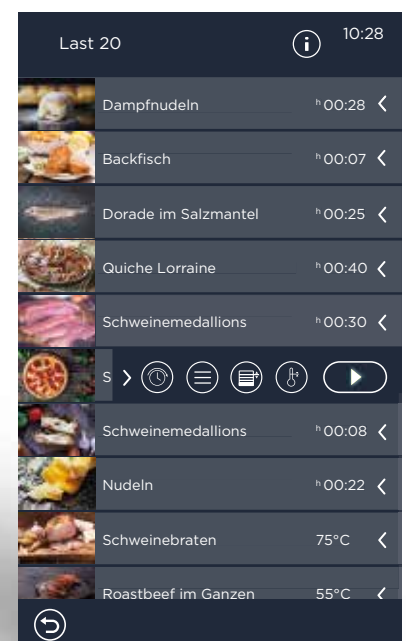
Last 20

10:28

Dampfnudeln $^{h}$00:28

Backfisch $^{h}$00:07

Dorade im Salzmantel $^{h}$00:25

Quiche Lorraine $^{h}$00:40

Schweinemedallions $^{h}$00:30

S

Schweinemedallions $^{h}$00:08

Nudeln $^{h}$00:22

Schweinebraten 75°C

Roastbeef im Ganzen 55°C